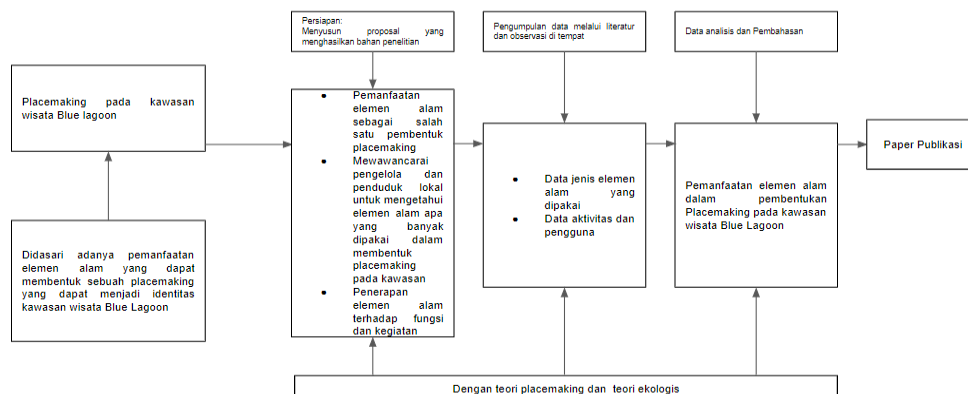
Placemaking pada kawasan wisata Blue lagoon

Didasari adanya pemanfaatan elemen alam yang dapat membentuk sebuah placemaking yang dapat menjadi identitas kawasan wisata Blue Lagoon

Persiapan:
Menyusun proposal yang menghasilkan bahan penelitian

- Pemanfaatan elemen alam sebagai salah satu pembentuk placemaking
- Mewawancarai pengelola dan penduduk lokal untuk mengetahui elemen alam apa yang banyak dipakai dalam membentuk placemaking pada kawasan
- Penerapan elemen alam terhadap fungsi dan kegiatan

Pengumpulan data melalui literatur dan observasi di tempat

- Data jenis elemen alam yang dipakai
- Data aktivitas dan pengguna

Data analisis dan Pembahasan

Pemanfaatan elemen alam dalam pembentukan Placemaking pada kawasan wisata Blue Lagoon

Paper Publikasi

Dengan teori placemaking dan teori ekologis